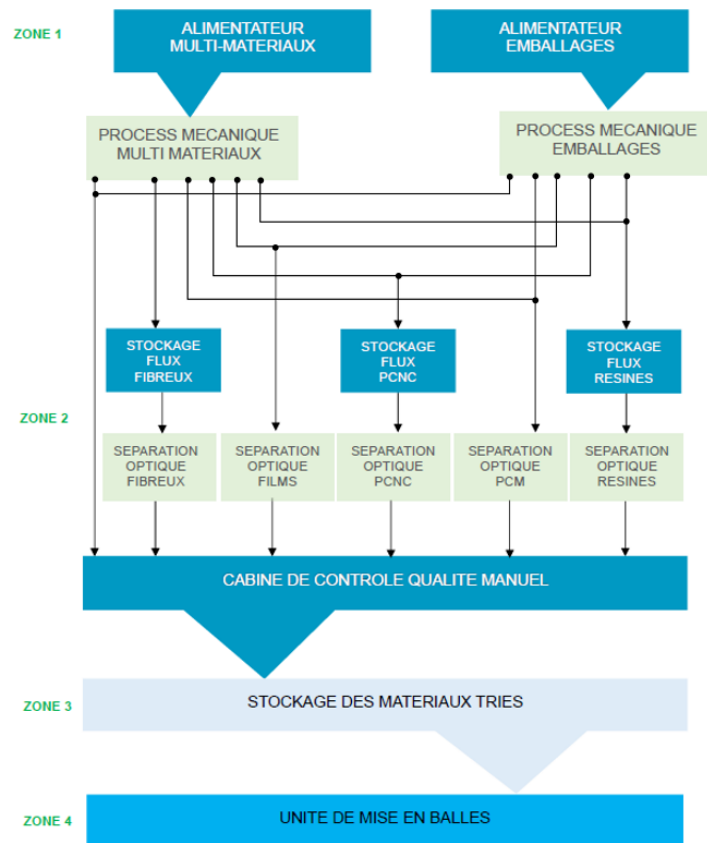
ZONE 1

ALIMENTATEUR MULTI-MATERIAUX

ALIMENTATEUR EMBALLAGES

PROCESS MECANIQUE MULTI MATERIAUX

PROCESS MECANIQUE EMBALLAGES

STOCKAGE FLUX FIBREUX

STOCKAGE FLUX PCNC

STOCKAGE FLUX RESINES

ZONE 2

SEPARATION OPTIQUE FIBREUX

SEPARATION OPTIQUE FILMS

SEPARATION OPTIQUE PCNC

SEPARATION OPTIQUE PCM

SEPARATION OPTIQUE RESINES

CABINE DE CONTROLE QUALITE MANUEL

ZONE 3

STOCKAGE DES MATERIAUX TRIES

ZONE 4

UNITE DE MISE EN BALLES